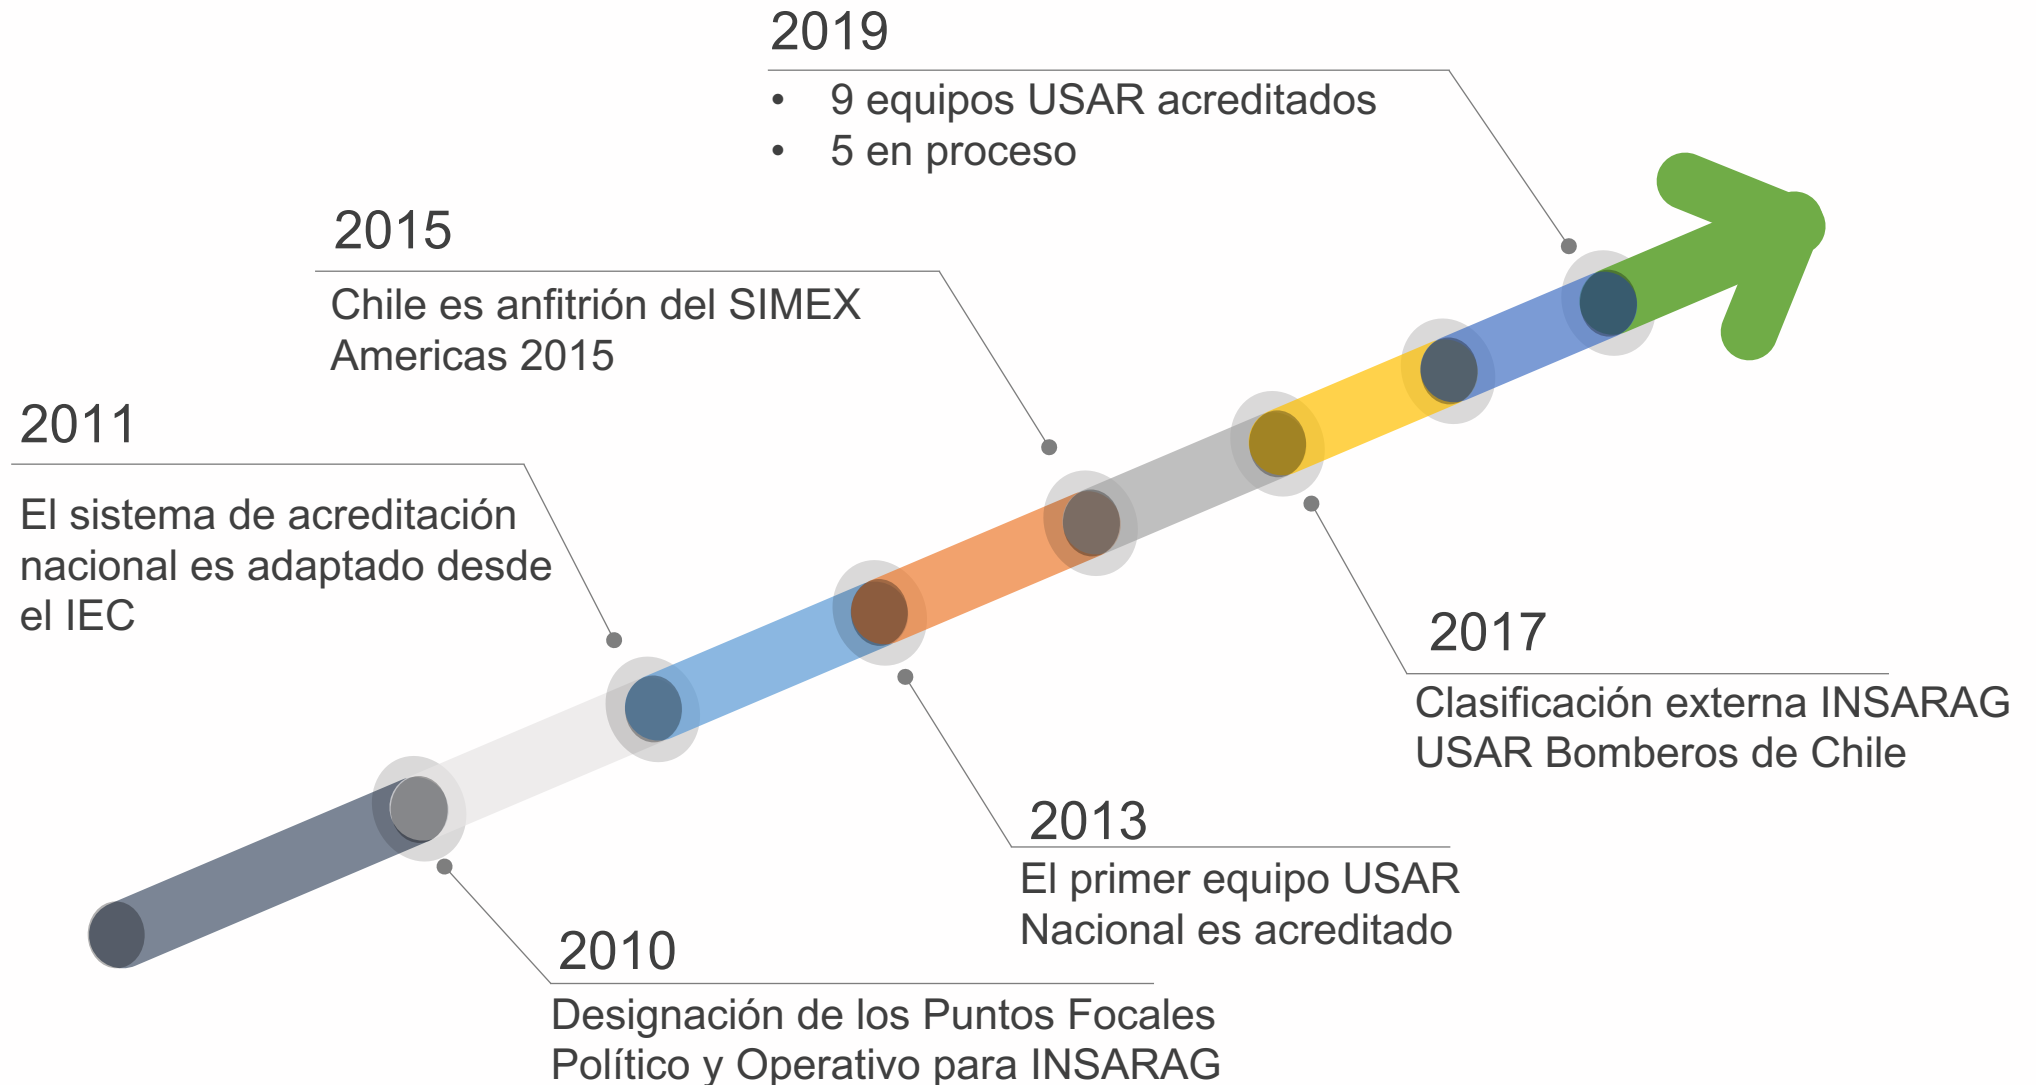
2019
• 9 equipos USAR acreditados
• 5 en proceso

2015
Chile es anfitrión del SIMEX Americas 2015

2011
El sistema de acreditación nacional es adaptado desde el IEC

2017
Clasificación externa INSARAG USAR Bomberos de Chile

2013
El primer equipo USAR Nacional es acreditado

2010
Designación de los Puntos Focales Político y Operativo para INSARAG